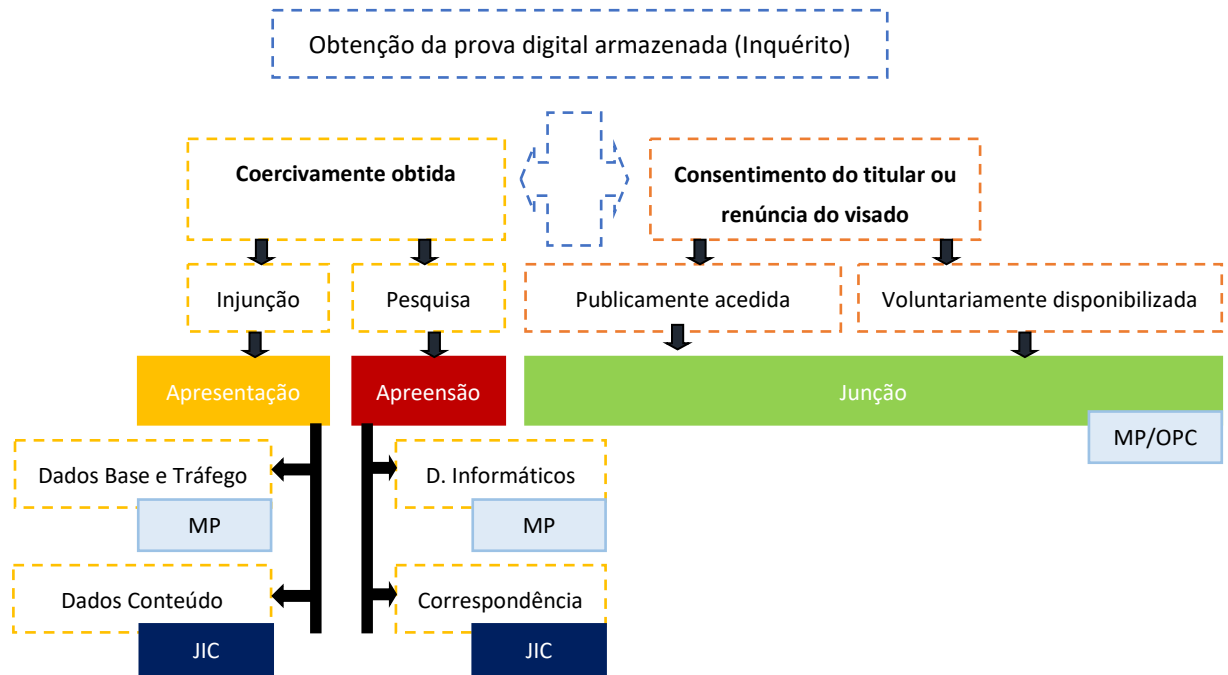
Obtenção da prova digital armazenada (Inquérito)

**Coercivamente obtida**

**Consentimento do titular ou renúncia do visado**

Injunção

Pesquisa

Publicamente acedida

Voluntariamente disponibilizada

Apresentação

Apreensão

Junção

MP/OPC

Dados Base e Tráfego

MP

D. Informáticos

MP

Dados Conteúdo

JIC

Correspondência

JIC